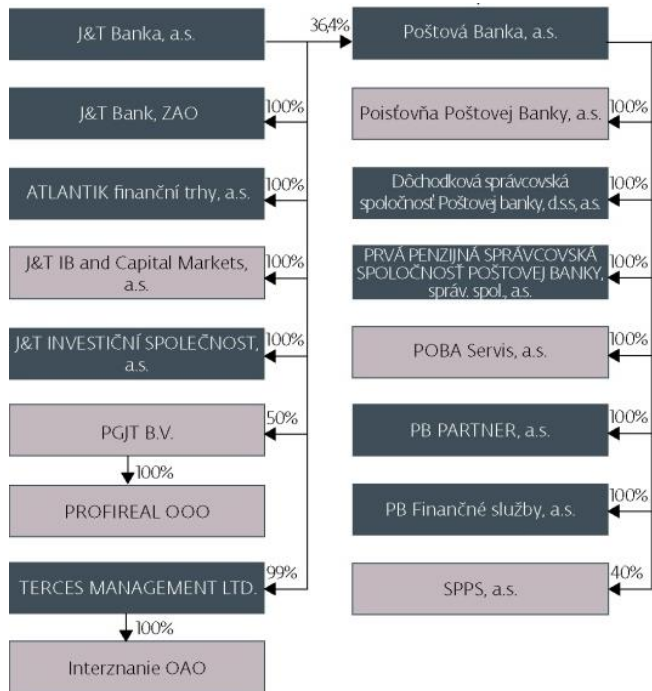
J&T Banka, a.s.

36,4%

Poštová Banka, a.s.

J&T Bank, ZAO

100%

Poisťovňa Poštovej Banky, a.s.

100%

ATLANTIK finanční trhy, a.s.

100%

Dôchodková správcovská spoločnosť Poštovej banky, d.s.s., a.s.

100%

J&T IB and Capital Markets, a.s.

100%

PRVÁ PENZIJNÁ SPRÁVCOVSKÁ SPOLOČNOSŤ POŠTOVEJ BANKY, správ. spol., a.s.

100%

J&T INVESTIČNÍ SPOLEČNOST, a.s.

100%

POBA Servis, a.s.

100%

PGJT B.V.

50%

100%

PROFIREAL OOO

PB PARTNER, a.s.

100%

PB Finančné služby, a.s.

100%

TERCES MANAGEMENT LTD.

99%

SPPS, a.s.

40%

100%

Interznanie OAO